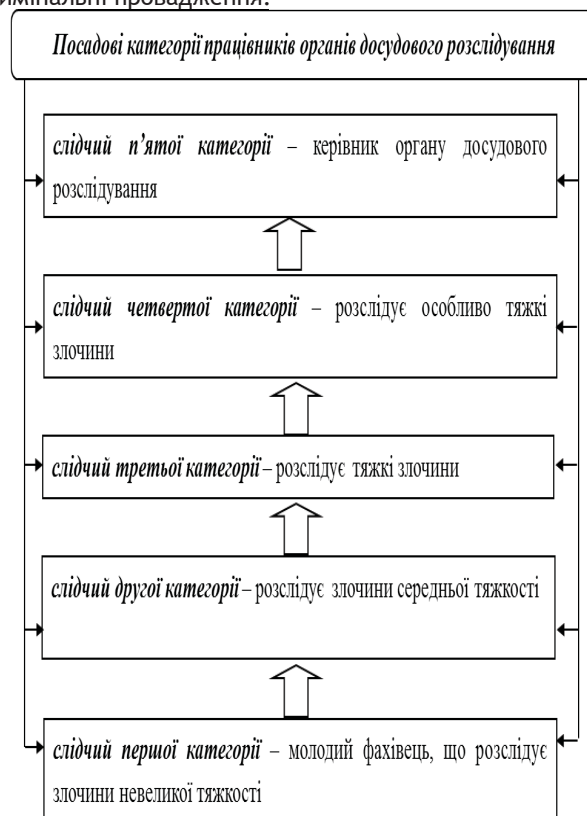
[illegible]имінальні провадження.

Посадові категорії працівників органів досудового розслідування

слідчий п'ятої категорії – керівник органу досудового розслідування

слідчий четвертої категорії – розслідує особливо тяжкі злочини

слідчий третьої категорії – розслідує тяжкі злочини

слідчий другої категорії – розслідує злочини середньої тяжкості

слідчий першої категорії – молодий фахівець, що розслідує злочини невеликої тяжкості